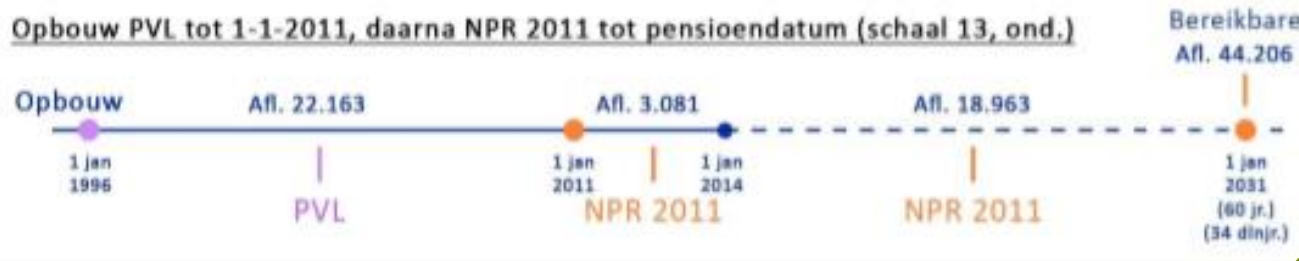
Opbouw PVL tot 1-1-2011, daarna NPR 2011 tot pensioendatum (schaal 13, ond.)

Bereikbare
Afl. 44.206

Opbouw

Afl. 22.163

Afl. 3.081

Afl. 18.963

1 jan
1996

1 jan
2011

1 jan
2014

1 jan
2031
(60 jr.)
(34 dlnjr.)

PVL

NPR 2011

NPR 2011